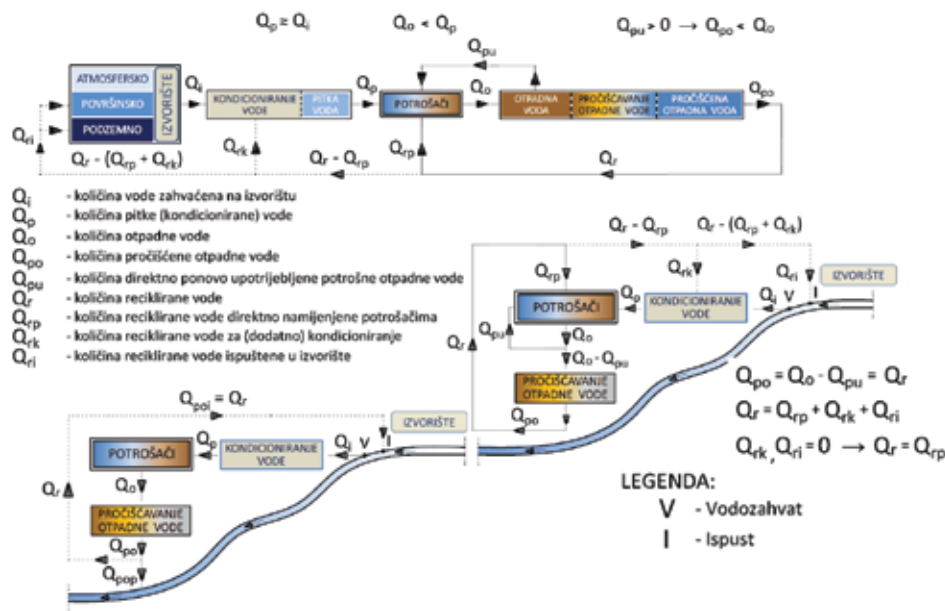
$Q_p \geq Q_i$ $Q_o < Q_p$ $Q_{pu} > 0 \rightarrow Q_{po} < Q_o$

ATMOSFERSKO
POVRŠINSKO
PODZEMNO
IZVORIŠTE

$Q_i$ KONDICIONIRANJE VODE PITKA VODA $Q_p$ POTROŠAČI $Q_{pu}$ $Q_o$ OTPADNA VODA PROČIŠĆAVANJE OTPADNE VODE PROČIŠĆENA OTPADNA VODA $Q_{po}$

$Q_{ri}$ $Q_r - (Q_{rp} + Q_{rk})$ $Q_{rk}$ $Q_r - Q_{rp}$ $Q_{rp}$ $Q_r$

$Q_i$ - količina vode zahvaćena na izvorištu
$Q_p$ - količina pitke (kondicionirane) vode
$Q_o$ - količina otpadne vode
$Q_{po}$ - količina pročišćene otpadne vode
$Q_{pu}$ - količina direktno ponovo upotrijebljene potrošne otpadne vode
$Q_r$ - količina reciklirane vode
$Q_{rp}$ - količina reciklirane vode direktno namijenjene potrošačima
$Q_{rk}$ - količina reciklirane vode za (dodatno) kondicioniranje
$Q_{ri}$ - količina reciklirane vode ispuštene u izvorište

$Q_r - Q_{rp}$ $Q_r - (Q_{rp} + Q_{rk})$

$Q_{rp}$ $Q_{rk}$ $Q_{ri}$ IZVORIŠTE
POTROŠAČI $Q_p$ KONDICIONIRANJE VODE $Q_i$ V I
$Q_{pu}$ $Q_o$
$Q_r$ $Q_o - Q_{pu}$
PROČIŠĆAVANJE OTPADNE VODE
$Q_{po}$

$Q_{po} = Q_o - Q_{pu} = Q_r$
$Q_r = Q_{rp} + Q_{rk} + Q_{ri}$
$Q_{rk}, Q_{ri} = 0 \rightarrow Q_r = Q_{rp}$

$Q_{poi} = Q_r$
IZVORIŠTE
POTROŠAČI $Q_p$ KONDICIONIRANJE VODE $Q_i$ V I
$Q_r$ $Q_o$
PROČIŠĆAVANJE OTPADNE VODE
$Q_{po}$
$Q_{pop}$

LEGENDA:
V - Vodozahvat
I - Ispust